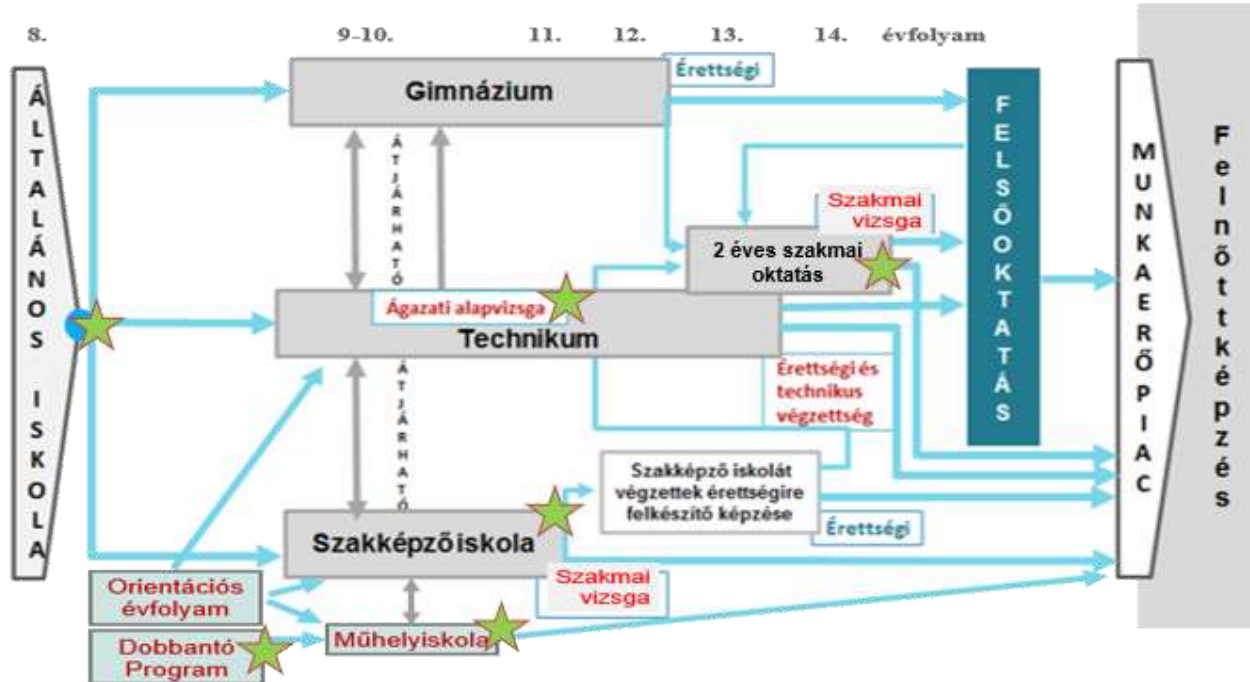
8. 9-10. 11. 12. 13. 14. évfolyam

ÁLTALÁNOS ISKOLA

Gimnázium

Érettségi

ÁTJÁRHATÓ

FELSŐOKTATÁS

Szakmai vizsga

2 éves szakmai oktatás

Ágazati alapvizsga

Technikum

ÁTJÁRHATÓ

Érettségi és technikus végzettség

Szakképző iskolát végzettek érettségire felkészítő képzése

Érettségi

Szakképzőiskola

Szakmai vizsga

Orientációs évfolyam

Dobbantó Program

Műhelyiskola

MUNKAERŐPIAC

Felnőttképzés